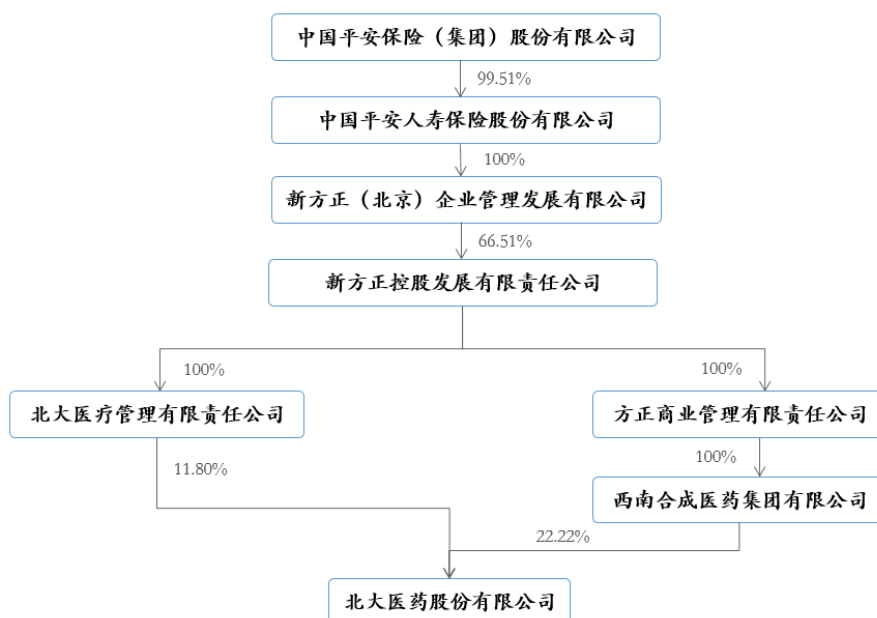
中国平安保险（集团）股份有限公司

99.51%

中国平安人寿保险股份有限公司

100%

新方正（北京）企业管理发展有限公司

66.51%

新方正控股发展有限责任公司

100%

北大医疗管理有限责任公司

100%

方正商业管理有限责任公司

100%

西南合成医药集团有限公司

11.80%

22.22%

北大医药股份有限公司